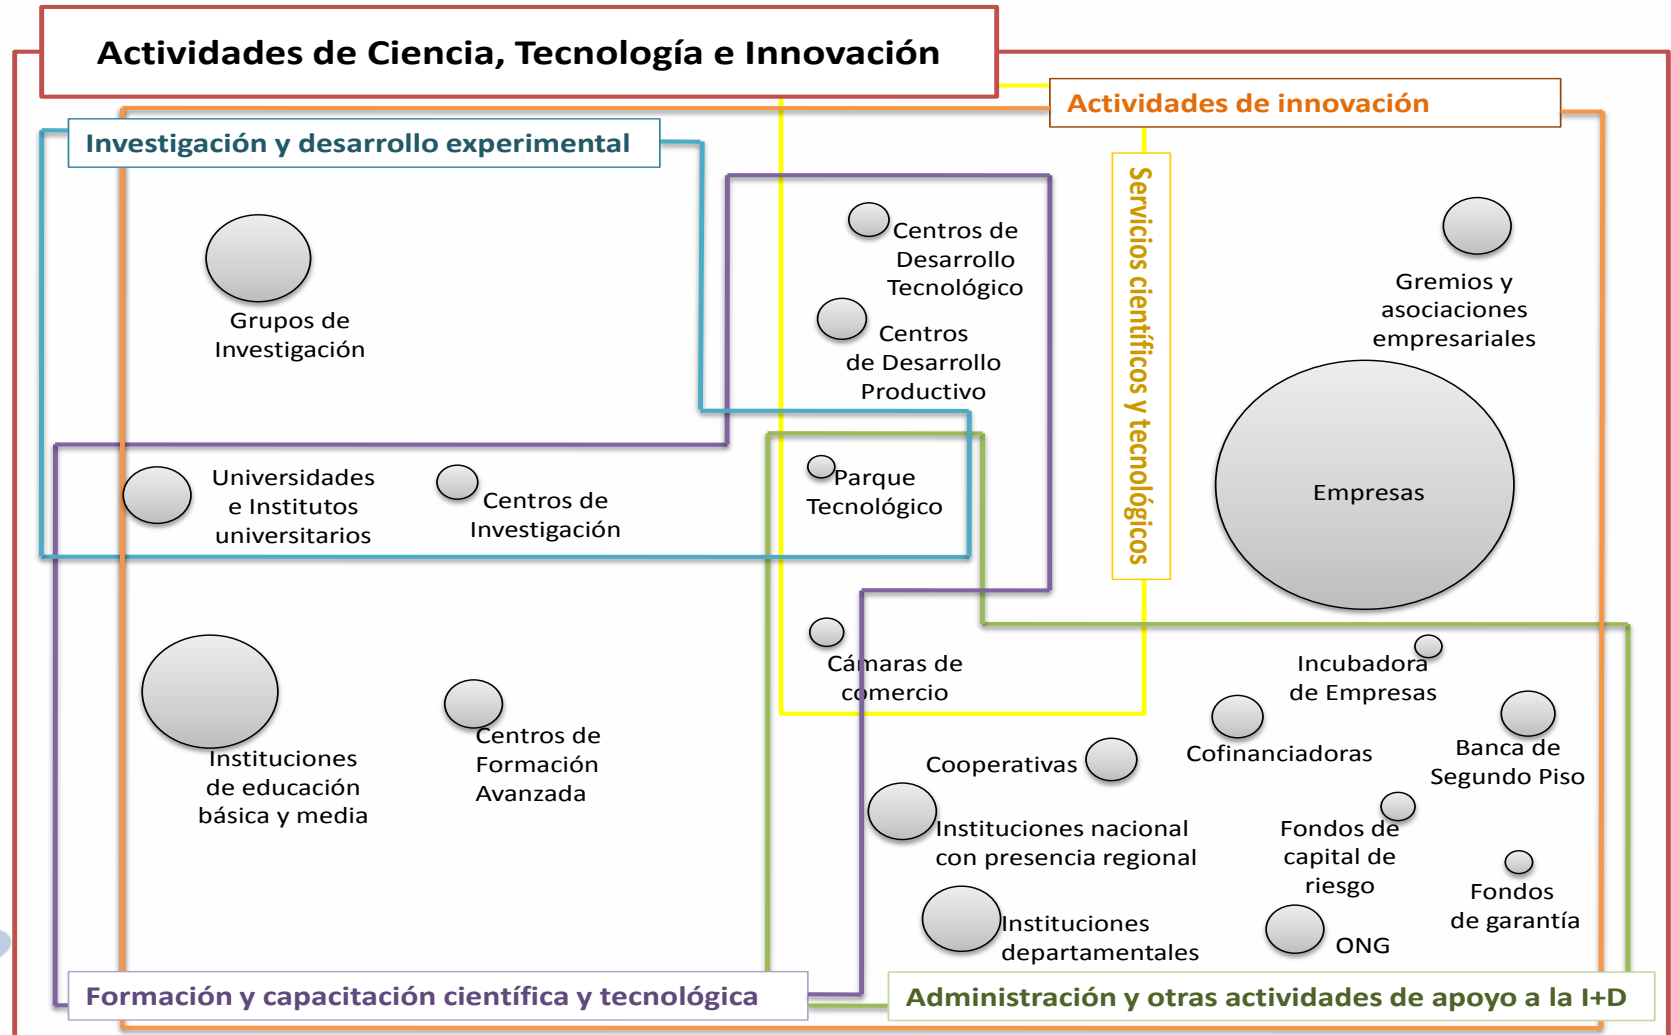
Actividades de Ciencia, Tecnología e Innovación

Actividades de innovación

Investigación y desarrollo experimental

Servicios científicos y tecnológicos

Centros de Desarrollo Tecnológico

Centros de Desarrollo Productivo

Gremios y asociaciones empresariales

Grupos de Investigación

Empresas

Universidades e Institutos universitarios

Centros de Investigación

Parque Tecnológico

Cámaras de comercio

Incubadora de Empresas

Instituciones de educación básica y media

Centros de Formación Avanzada

Cooperativas

Cofinanciadoras

Banca de Segundo Piso

Instituciones nacional con presencia regional

Fondos de capital de riesgo

Fondos de garantía

Instituciones departamentales

ONG

Formación y capacitación científica y tecnológica

Administración y otras actividades de apoyo a la I+D